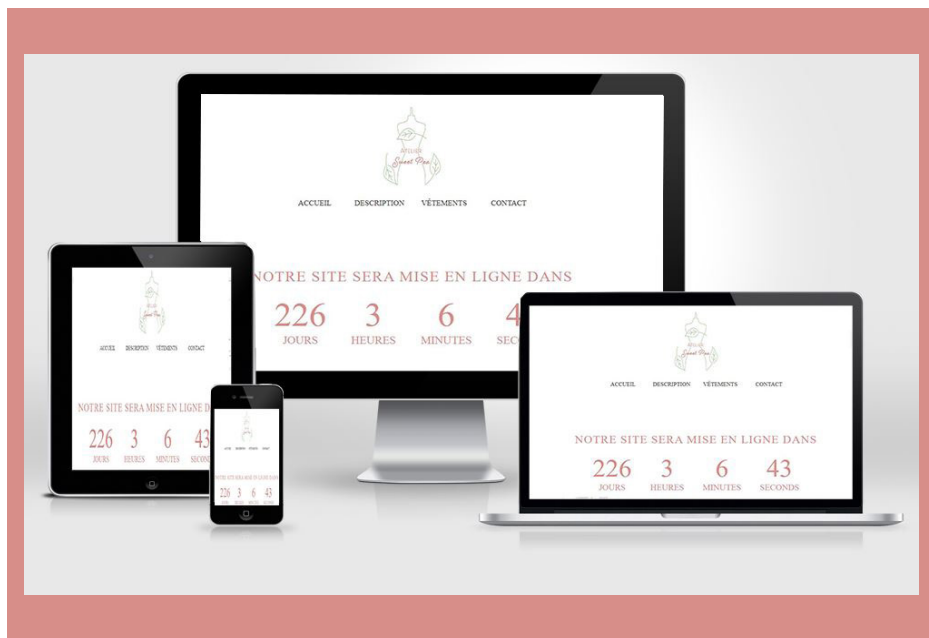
Atelier Sweet Pea

ACCUEIL DESCRIPTION VÊTEMENTS CONTACT

NOTRE SITE SERA MISE EN LIGNE DANS

226 JOURS 3 HEURES 6 MINUTES 4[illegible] SECO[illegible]

ACCUEIL DESCRIPTION VÊTEMENTS CONTACT

NOTRE SITE SERA MISE EN LIGNE DANS

226 JOURS 3 HEURES 6 MINUTES 43 SECONDS

ACCUEIL DESCRIPTION VÊTEMENTS CONTACT

NOTRE SITE SERA MISE EN LIGNE DA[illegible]

226 JOURS 3 HEURES 6 MINUTES 43 SECOND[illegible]

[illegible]

226 3 6 43